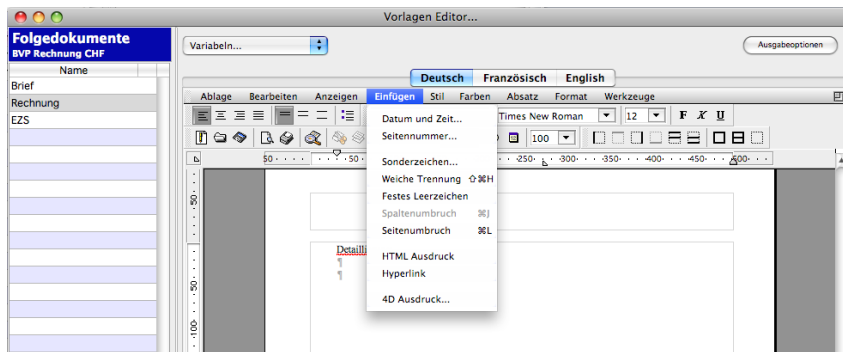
Vorlagen Editor...

Folgedokumente
BVP Rechnung CHF

| Name |
|---|
| Brief |
| Rechnung |
| EZS |

Variabeln...

Ausgabeoptionen

Deutsch Französisch English

Ablage Bearbeiten Anzeigen Einfügen Stil Farben Absatz Format Werkzeuge

Times New Roman 12 F X U

100

50 250 300 350 400 450 500

50
50
100

Detailli
¶
¶

Datum und Zeit...
Seitennummer...
Sonderzeichen...
Weiche Trennung ⇧⌘H
Festes Leerzeichen
Spaltenumbruch ⌘J
Seitenumbruch ⌘L
HTML Ausdruck
Hyperlink
4D Ausdruck...